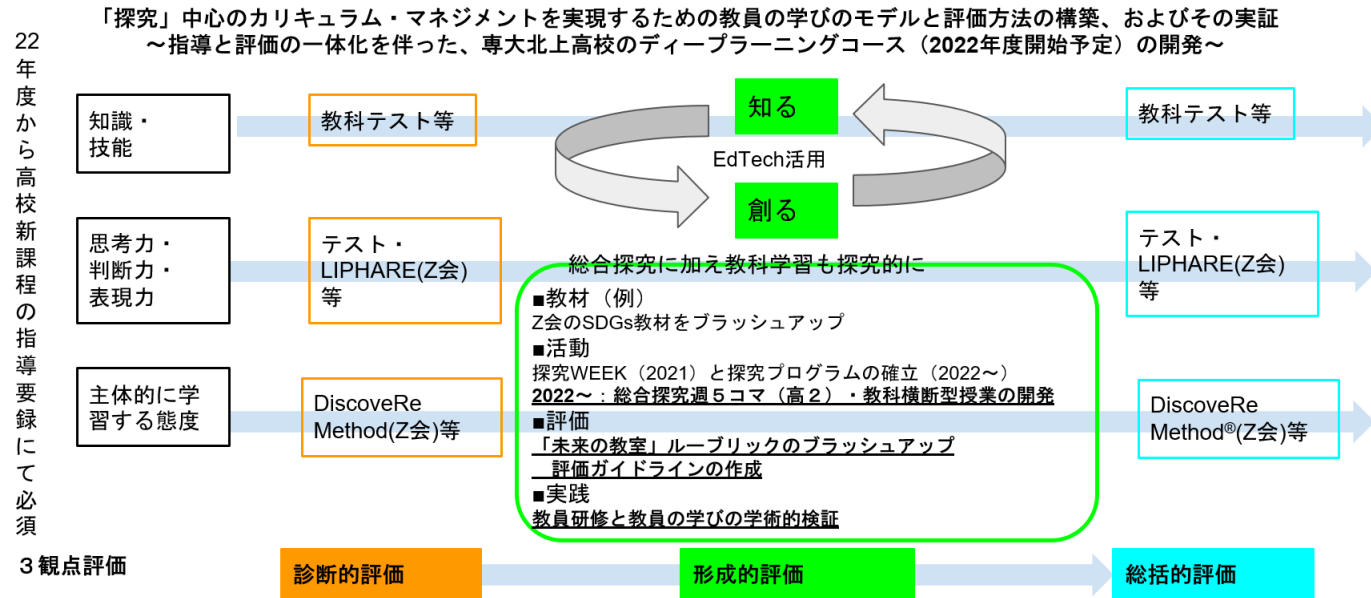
「探究」中心のカリキュラム・マネジメントを実現するための教員の学びのモデルと評価方法の構築、およびその実証
〜指導と評価の一体化を伴った、専大北上高校のディープラーニングコース（2022年度開始予定）の開発〜

22年度から高校新課程の指導要録にて必須

知識・技能

教科テスト等

知る

EdTech活用

創る

教科テスト等

思考力・判断力・表現力

テスト・LIPHARE(Z会)等

総合探究に加え教科学習も探究的に

テスト・LIPHARE(Z会)等

■教材（例）
Z会のSDGs教材をブラッシュアップ
■活動
探究WEEK（2021）と探究プログラムの確立（2022〜）
2022〜：総合探究週５コマ（高２）・教科横断型授業の開発
■評価
「未来の教室」ルーブリックのブラッシュアップ
評価ガイドラインの作成
■実践
教員研修と教員の学びの学術的検証

主体的に学習する態度

DiscoveRe Method(Z会)等

DiscoveRe Method®(Z会)等

３観点評価

診断的評価

形成的評価

総括的評価